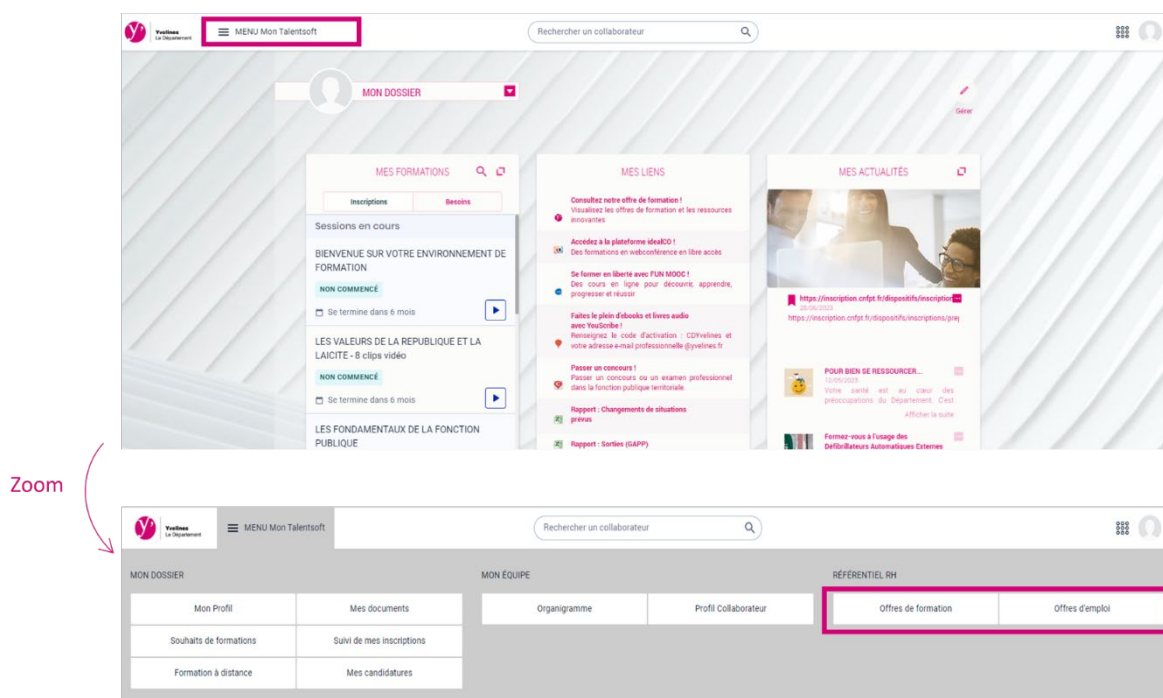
Yvelines Le Département

MENU Mon Talentsoft

Rechercher un collaborateur

MON DOSSIER

Gérer

MES FORMATIONS

Inscriptions | Besoins

Sessions en cours

BIENVENUE SUR VOTRE ENVIRONNEMENT DE FORMATION

NON COMMENCÉ

Se termine dans 6 mois

LES VALEURS DE LA REPUBLIQUE ET LA LAICITE - 8 clips vidéo

NON COMMENCÉ

Se termine dans 6 mois

LES FONDAMENTAUX DE LA FONCTION PUBLIQUE

MES LIENS

Consultez notre offre de formation ! Visualisez les offres de formation et les ressources innovantes

Accédez à la plateforme idealCO ! Des formations en webconférence en libre accès

Se former en liberté avec FUN MOOC ! Des cours en ligne pour découvrir, apprendre, progresser et réussir

Faites le plein d'ebooks et livres audio avec YouScribe ! Renseignez le code d'activation : CDYvelines et votre adresse e-mail professionnelle @yvelines.fr

Passer un concours ! Passer un concours ou un examen professionnel dans la fonction publique territoriale

Rapport : Changements de situations prévus

Rapport : Sorties (GAPP)

MES ACTUALITÉS

https://inscription.cnfpt.fr/dispositifs/inscription
28/06/2023
https://inscription.cnfpt.fr/dispositifs/inscriptions/prej

POUR BIEN SE RESSOURCER...
12/05/2023
Votre santé est au cœur des préoccupations du Département. C'est
Afficher la suite

Formez-vous à l'usage des Défibrillateurs Automatiques Externes

Zoom

Yvelines Le Département

MENU Mon Talentsoft

Rechercher un collaborateur

MON DOSSIER

| Mon Profil | Mes documents |
|---|---|
| Souhaits de formations | Suivi de mes inscriptions |
| Formation à distance | Mes candidatures |

MON ÉQUIPE

| Organigramme | Profil Collaborateur |
|---|---|

RÉFÉRENTIEL RH

| Offres de formation | Offres d'emploi |
|---|---|